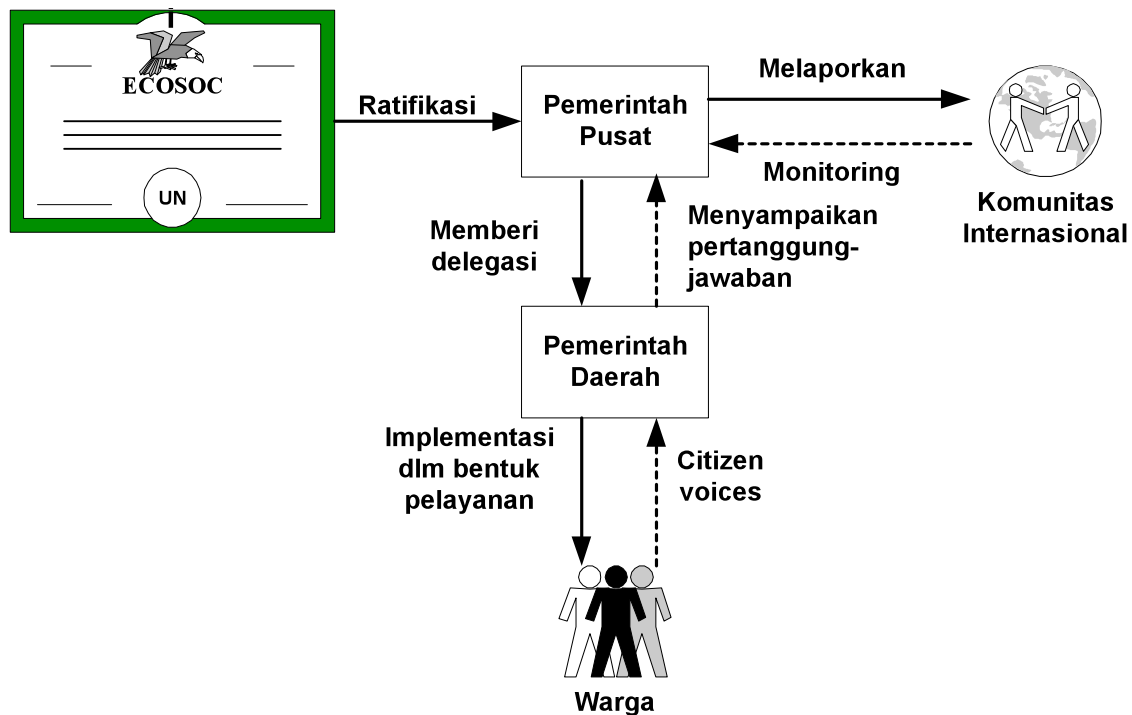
ECOSOC

UN

Ratifikasi

Pemerintah Pusat

Melaporkan

Monitoring

Komunitas Internasional

Memberi delegasi

Menyampaikan pertanggungjawaban

Pemerintah Daerah

Implementasi dlm bentuk pelayanan

Citizen voices

Warga